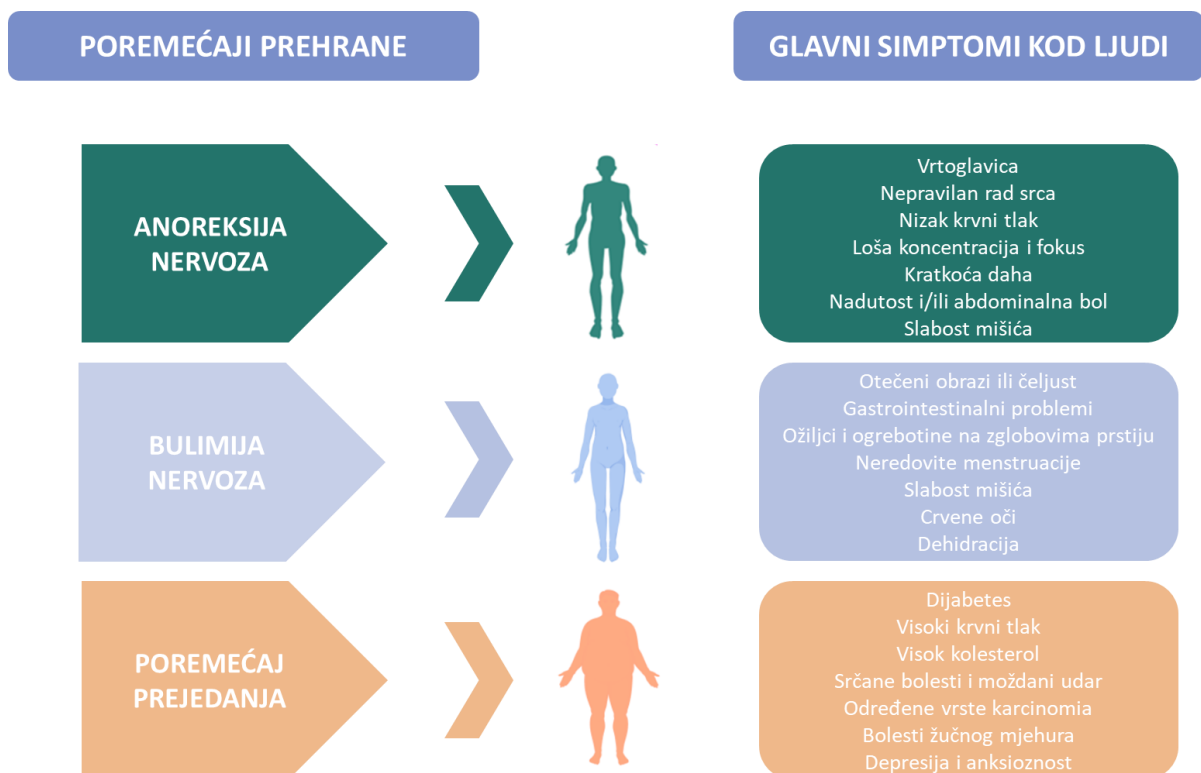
POREMEĆAJI PREHRANE

GLAVNI SIMPTOMI KOD LJUDI

ANOREKSIJA NERVOZA

Vrtoglavica
Nepravilan rad srca
Nizak krvni tlak
Loša koncentracija i fokus
Kratkoća daha
Nadutost i/ili abdominalna bol
Slabost mišića

BULIMIJA NERVOZA

Otečeni obrazi ili čeljust
Gastrointestinalni problemi
Ožiljci i ogrebotine na zglobovima prstiju
Neredovite menstruacije
Slabost mišića
Crvene oči
Dehidracija

POREMEĆAJ PREJEDANJA

Dijabetes
Visoki krvni tlak
Visok kolesterol
Srčane bolesti i moždani udar
Određene vrste karcinomia
Bolesti žučnog mjehura
Depresija i anksioznost